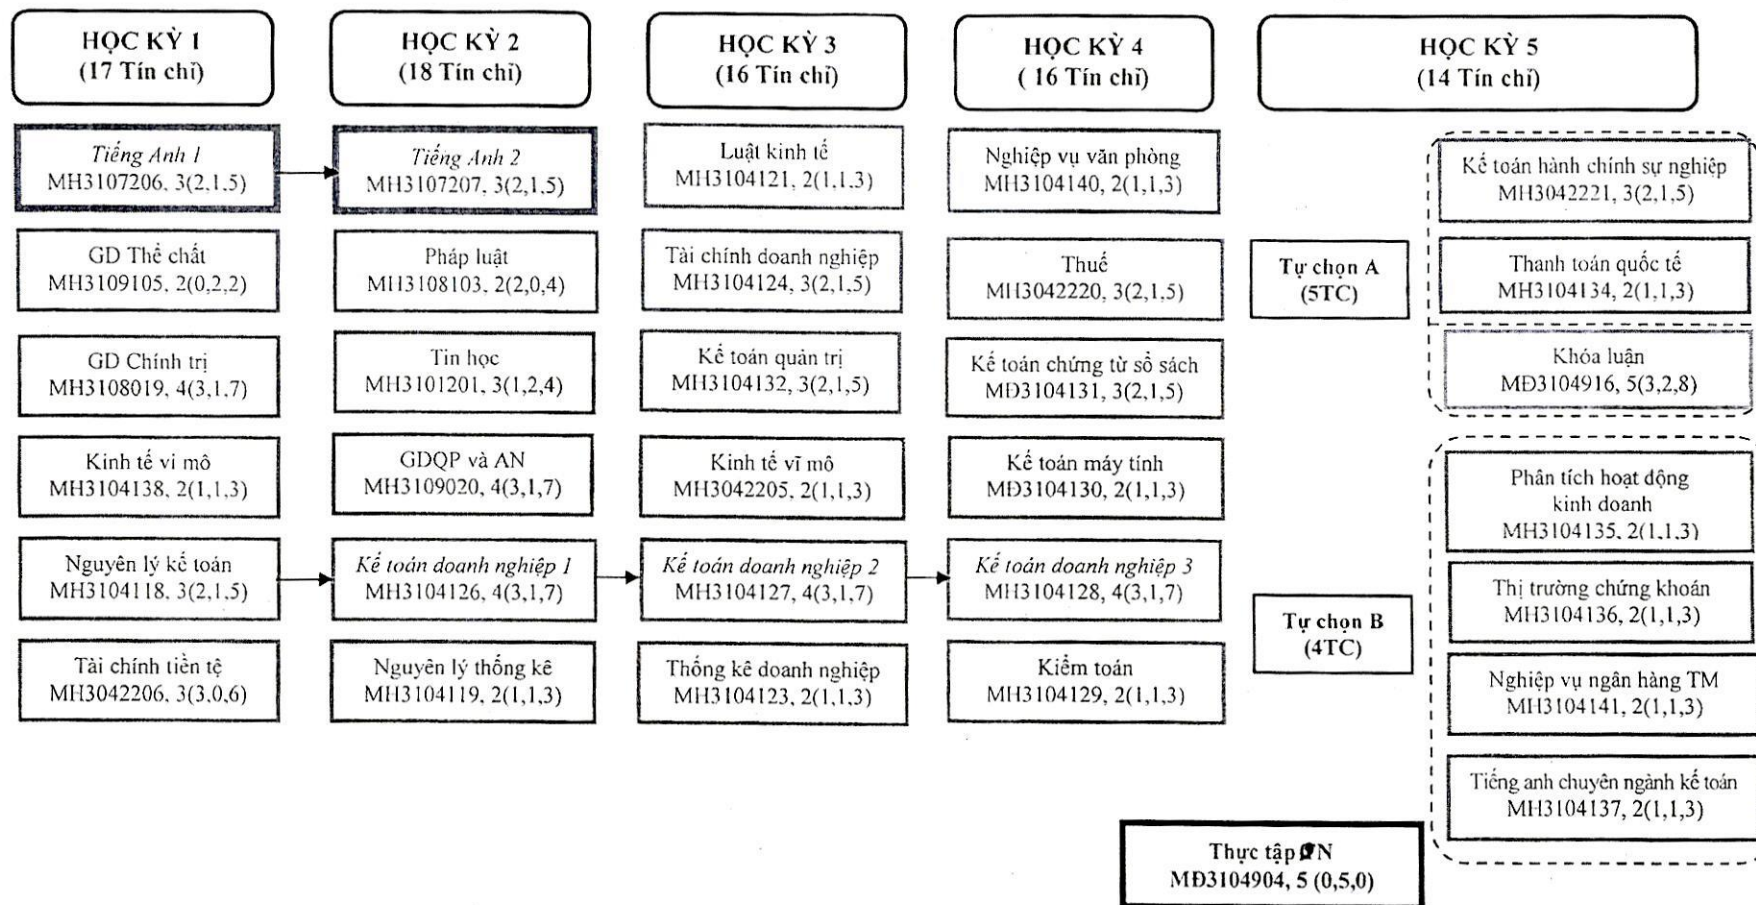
HỌC KỲ 1
(17 Tín chỉ)

Tiếng Anh 1
MH3107206, 3(2,1,5)

GD Thể chất
MH3109105, 2(0,2,2)

GD Chính trị
MH3108019, 4(3,1,7)

Kinh tế vi mô
MH3104138, 2(1,1,3)

Nguyên lý kế toán
MH3104118, 3(2,1,5)

Tài chính tiền tệ
MH3042206, 3(3,0,6)

HỌC KỲ 2
(18 Tín chỉ)

Tiếng Anh 2
MH3107207, 3(2,1,5)

Pháp luật
MH3108103, 2(2,0,4)

Tin học
MH3101201, 3(1,2,4)

GDQP và AN
MH3109020, 4(3,1,7)

Kế toán doanh nghiệp 1
MH3104126, 4(3,1,7)

Nguyên lý thống kê
MH3104119, 2(1,1,3)

HỌC KỲ 3
(16 Tín chỉ)

Luật kinh tế
MH3104121, 2(1,1,3)

Tài chính doanh nghiệp
MH3104124, 3(2,1,5)

Kế toán quản trị
MH3104132, 3(2,1,5)

Kinh tế vĩ mô
MH3042205, 2(1,1,3)

Kế toán doanh nghiệp 2
MH3104127, 4(3,1,7)

Thống kê doanh nghiệp
MH3104123, 2(1,1,3)

HỌC KỲ 4
( 16 Tín chỉ)

Nghiệp vụ văn phòng
MH3104140, 2(1,1,3)

Thuế
MH3042220, 3(2,1,5)

Kế toán chứng từ sổ sách
MĐ3104131, 3(2,1,5)

Kế toán máy tính
MĐ3104130, 2(1,1,3)

Kế toán doanh nghiệp 3
MH3104128, 4(3,1,7)

Kiểm toán
MH3104129, 2(1,1,3)

HỌC KỲ 5
(14 Tín chỉ)

Tự chọn A
(5TC)

Kế toán hành chính sự nghiệp
MH3042221, 3(2,1,5)

Thanh toán quốc tế
MH3104134, 2(1,1,3)

Khóa luận
MĐ3104916, 5(3,2,8)

Tự chọn B
(4TC)

Phân tích hoạt động kinh doanh
MH3104135, 2(1,1,3)

Thị trường chứng khoán
MH3104136, 2(1,1,3)

Nghiệp vụ ngân hàng TM
MH3104141, 2(1,1,3)

Tiếng anh chuyên ngành kế toán
MH3104137, 2(1,1,3)

Thực tập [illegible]N
MĐ3104904, 5 (0,5,0)